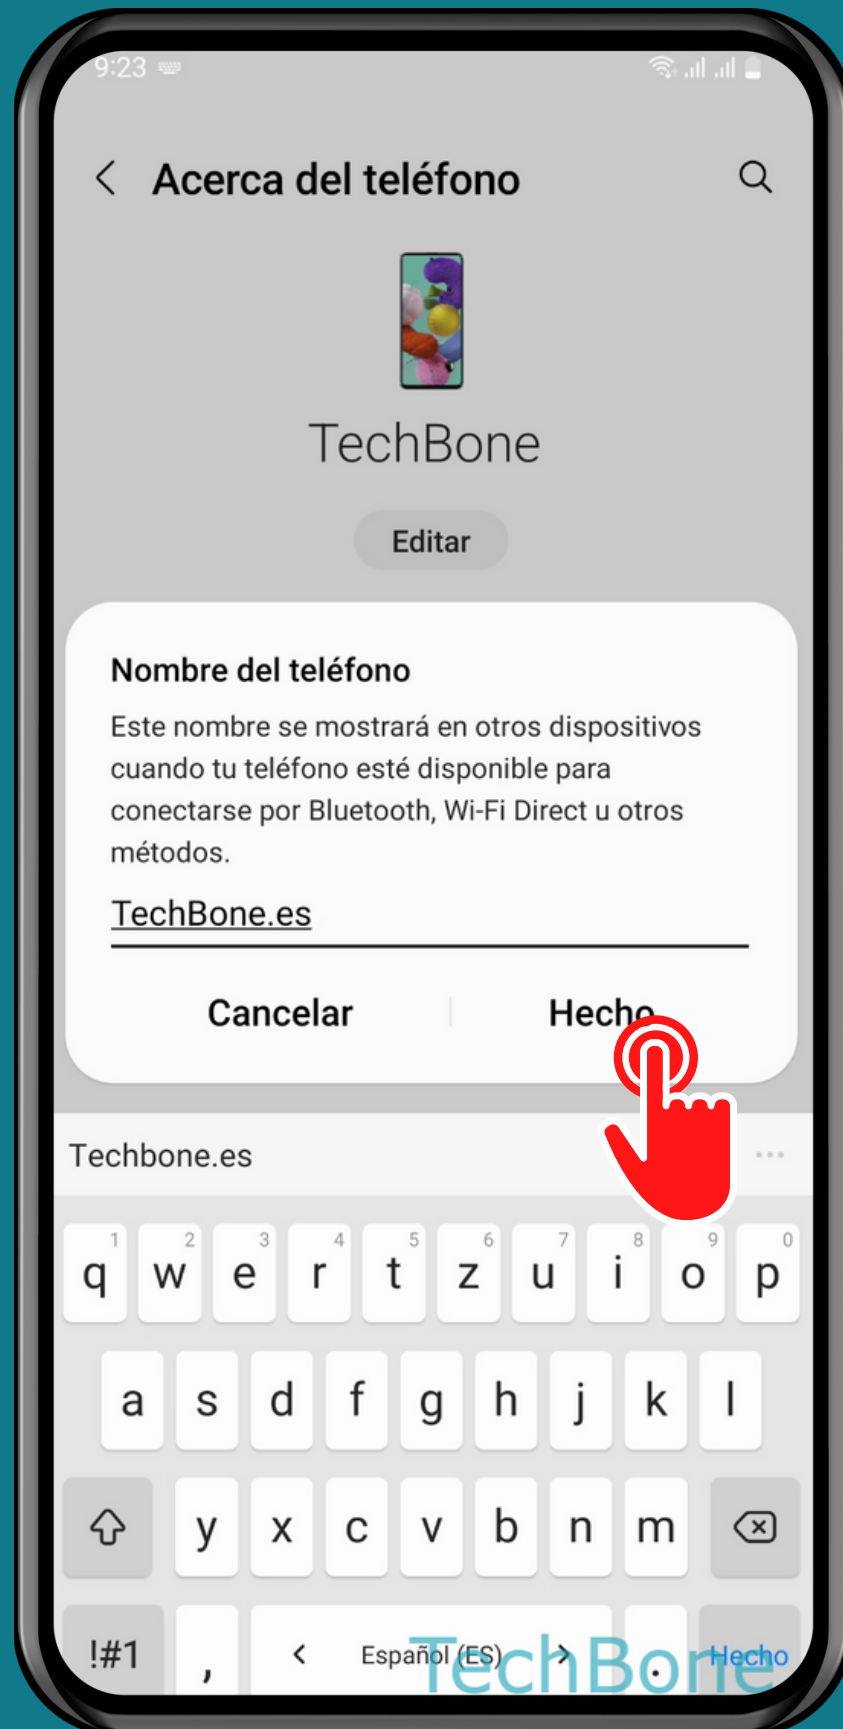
9:23

Acerca del teléfono

TechBone

Editar

Nombre del teléfono

Este nombre se mostrará en otros dispositivos cuando tu teléfono esté disponible para conectarse por Bluetooth, Wi-Fi Direct u otros métodos.

TechBone.es

Cancelar Hecho

Techbone.es

1 q 2 w 3 e 4 r 5 t 6 z 7 u 8 i 9 o 0 p

a s d f g h j k l

y x c v b n m

!#1 , < Español (ES) > . Hecho

TechBone